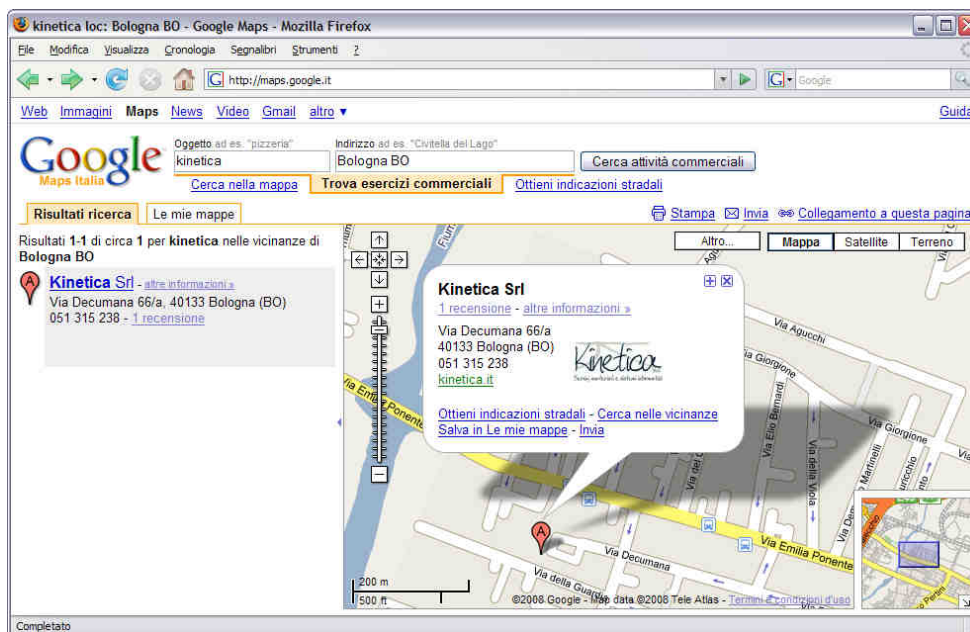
kinetica loc: Bologna BO - Google Maps - Mozilla Firefox

File Modifica Visualizza Cronologia Segnalibri Strumenti ?

http://maps.google.it

Google

Web Immagini Maps News Video Gmail altro ▾

Guida

Google Maps Italia

Oggetto ad es. "pizzeria"
kinetica

Indirizzo ad es. "Civitella del Lago"
Bologna BO

Cerca attività commerciali

Cerca nella mappa Trova esercizi commerciali Ottieni indicazioni stradali

Risultati ricerca Le mie mappe

Stampa Invia Collegamento a questa pagina

Risultati 1-1 di circa 1 per kinetica nelle vicinanze di Bologna BO

A Kinetica Srl - altre informazioni »
Via Decumana 66/a, 40133 Bologna (BO)
051 315 238 - 1 recensione

Altro... Mappa Satellite Terreno

Kinetica Srl
1 recensione - altre informazioni »
Via Decumana 66/a
40133 Bologna (BO)
051 315 238
kinetica.it

Kinetica

Ottieni indicazioni stradali - Cerca nelle vicinanze
Salva in Le mie mappe - Invia

Via Agucchi
Via Giorgione
Via Emilia Ponente
Via Elio Bernardi
Via della Viola
Via Decumana
Via della Guardia
Via Giorgione
Via Emilia Ponente

200 m
500 ft

©2008 Google - Map data ©2008 Tele Atlas - Termini e condizioni d'uso

Completato